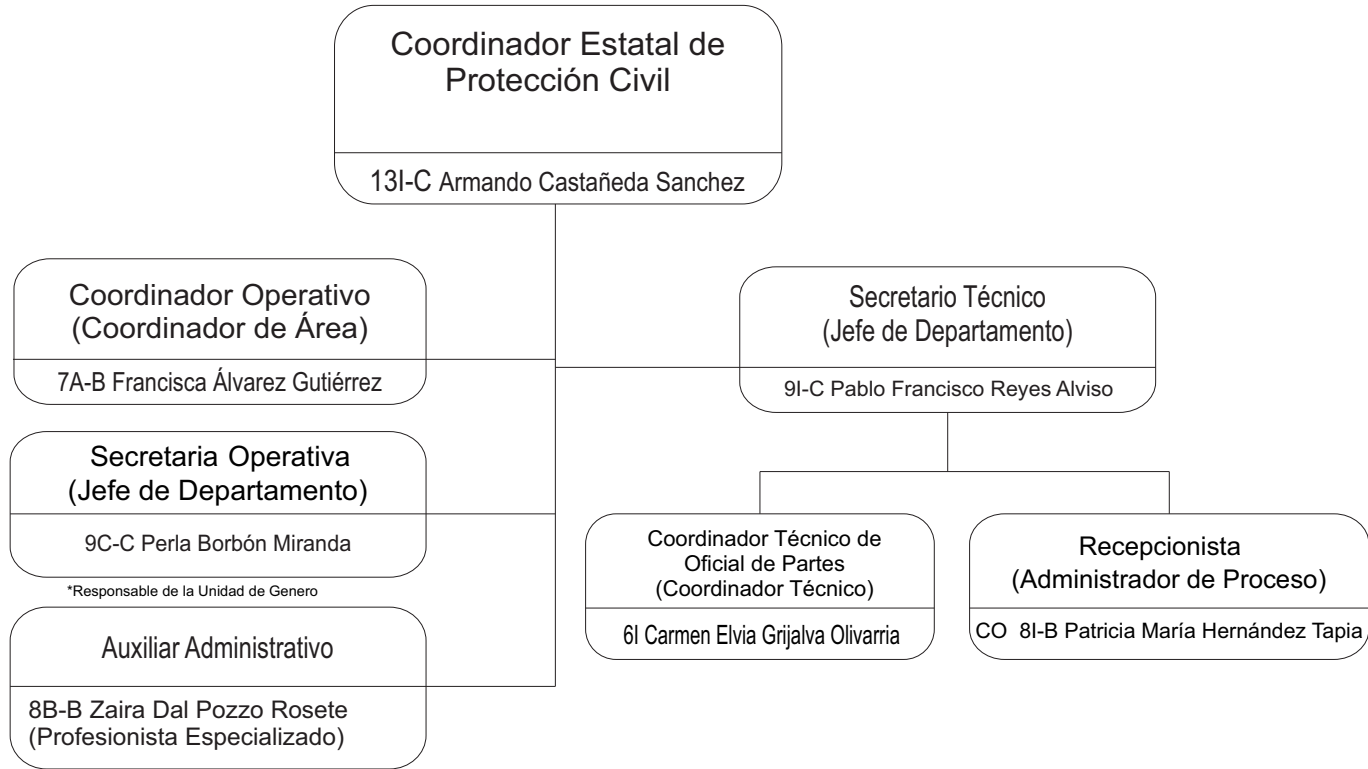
Coordinador Estatal de Protección Civil

13I-C Armando Castañeda Sanchez

Coordinador Operativo (Coordinador de Área)

7A-B Francisca Álvarez Gutiérrez

Secretario Técnico (Jefe de Departamento)

9I-C Pablo Francisco Reyes Alviso

Secretaria Operativa (Jefe de Departamento)

9C-C Perla Borbón Miranda

*Responsable de la Unidad de Genero

Coordinador Técnico de Oficial de Partes (Coordinador Técnico)

6I Carmen Elvia Grijalva Olivarria

Recepcionista (Administrador de Proceso)

CO 8I-B Patricia María Hernández Tapia

Auxiliar Administrativo

8B-B Zaira Dal Pozzo Rosete (Profesionista Especializado)